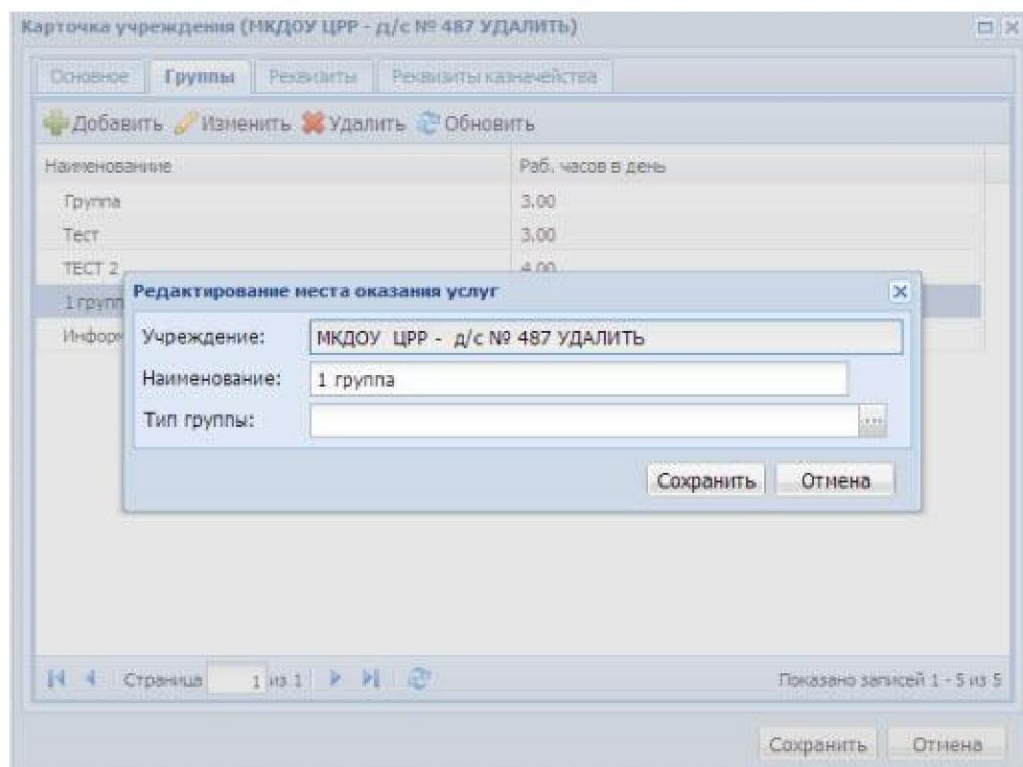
Карточка учреждения (МКДОУ ЦРР - д/с № 487 УДАЛИТЬ)

Основное | Группы | Реквизиты | Реквизиты казначейства

Добавить Изменить Удалить Обновить

| Наименование | Раб. часов в день |
|---|---|
| Группа | 3.00 |
| Тест | 3.00 |
| ТЕСТ 2 | 4.00 |
| 1 групп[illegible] | |
| Инфор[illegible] | |

Редактирование места оказания услуг

Учреждение: МКДОУ ЦРР - д/с № 487 УДАЛИТЬ

Наименование: 1 группа

Тип группы:

Сохранить Отмена

Страница 1 из 1

Показано записей 1 - 5 из 5

Сохранить Отмена